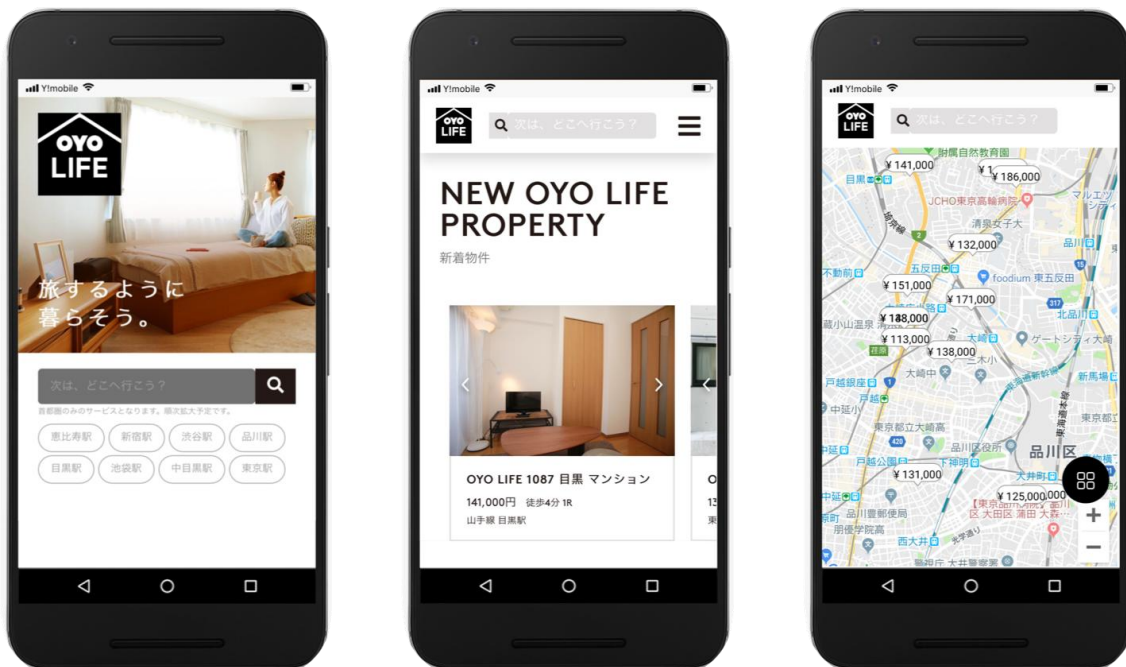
Y!mobile

OYO LIFE

旅するように
暮らそう。

次は、どこへ行こう？

首都圏のみのサービスとなります。順次拡大予定です。

恵比寿駅 新宿駅 渋谷駅 品川駅
目黒駅 池袋駅 中目黒駅 東京駅

Y!mobile

OYO LIFE

次は、どこへ行こう？

NEW OYO LIFE PROPERTY

新着物件

OYO LIFE 1087 目黒 マンション

141,000円 徒歩4分 1R

山手線 目黒駅

Y!mobile

OYO LIFE

次は、どこへ行こう？

附属自然教育園
¥141,000
¥1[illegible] ¥186,000
目黒
JCHO東京高輪病院
清泉女子大
¥132,000
品川
不動前
五反田
foodium 東五反田
¥151,000
¥171,000
北品川
¥188,000
ゲートシティ大崎
¥113,000
大崎
¥138,000
大崎中
戸越銀座
新馬場
戸越
中延
東京都立大崎高
東京都
品川区役所
品川区
戸越公園
下神明
¥131,000
大井町
¥125,000,000
中延
品川豊町郵便局
【東京病院】区 大田区 蒲田 大森
閉優学院高
西大井
+
−